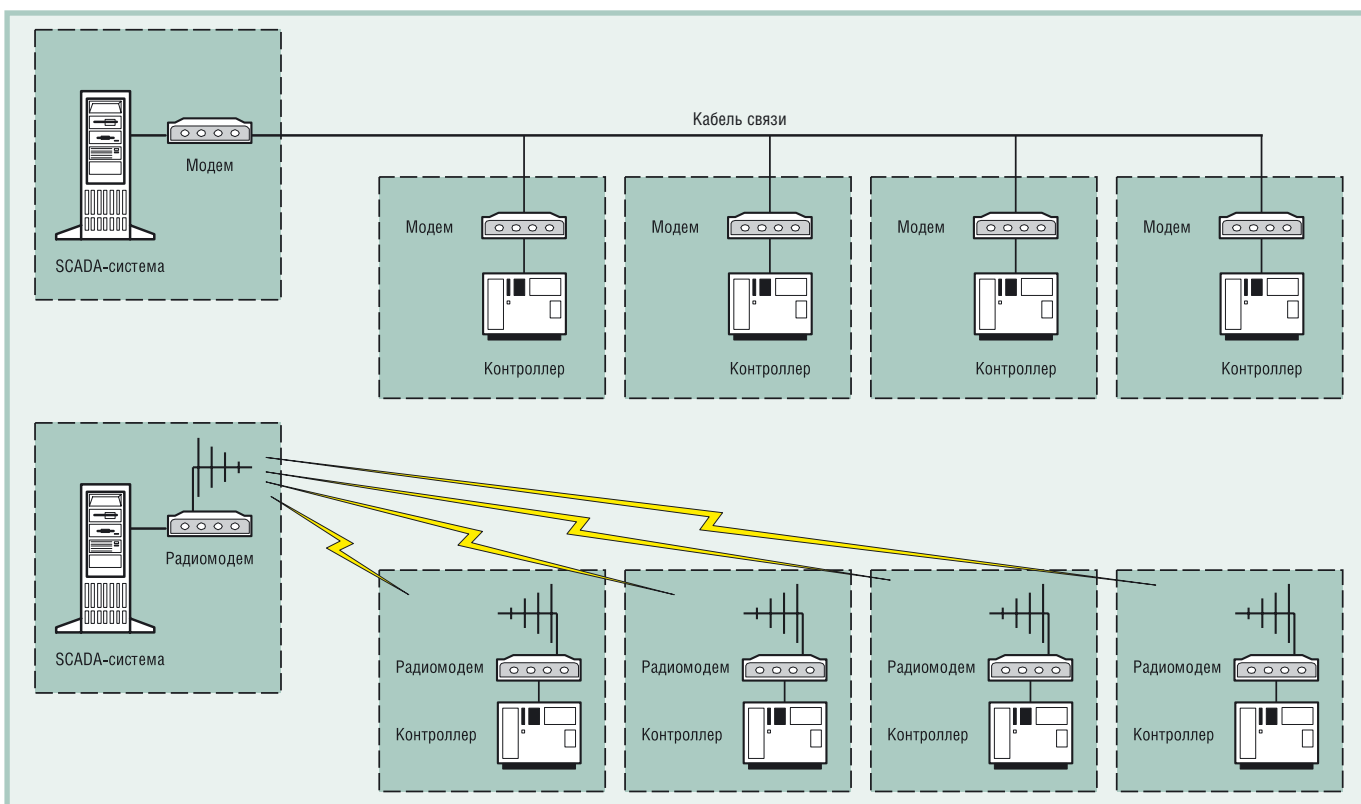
Модем
SCADA-система
Кабель связи
Модем
Контроллер
Модем
Контроллер
Модем
Контроллер
Модем
Контроллер

Радиомодем
SCADA-система
Радиомодем
Контроллер
Радиомодем
Контроллер
Радиомодем
Контроллер
Радиомодем
Контроллер